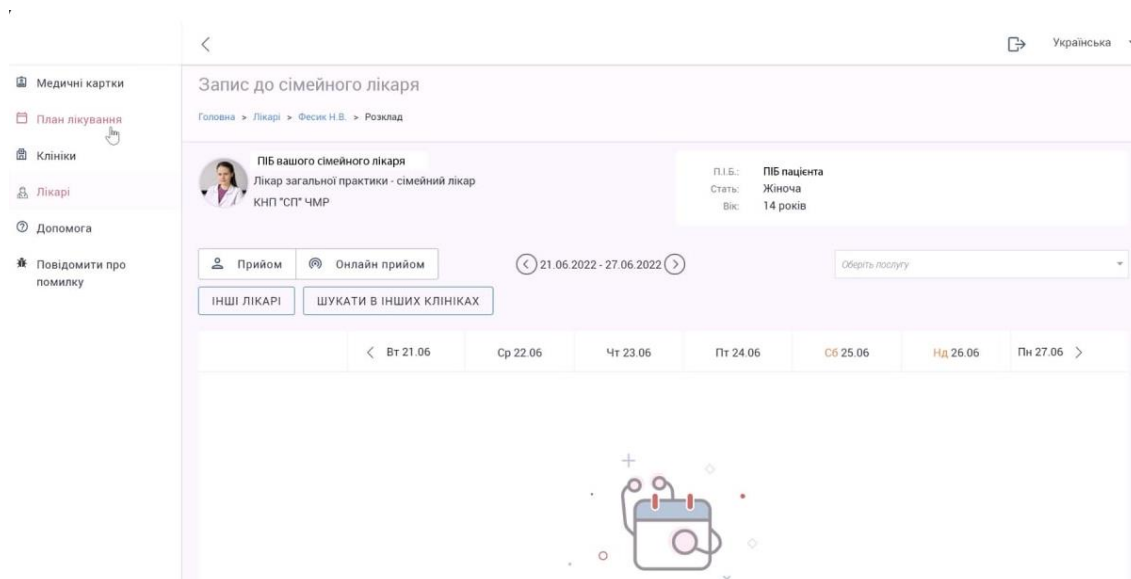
Українська

Медичні картки
План лікування
Клініки
Лікарі
Допомога
Повідомити про помилку

Запис до сімейного лікаря

Головна > Лікарі > Фесик Н.В. > Розклад

ПІБ вашого сімейного лікаря
Лікар загальної практики - сімейний лікар
КНП "СП" ЧМР

П.І.Б.: ПІБ пацієнта
Стать: Жіноча
Вік: 14 років

Прийом
Онлайн прийом
21.06.2022 - 27.06.2022
Оберіть послугу
ІНШІ ЛІКАРІ
ШУКАТИ В ІНШИХ КЛІНІКАХ

| Вт 21.06 | Ср 22.06 | Чт 23.06 | Пт 24.06 | Сб 25.06 | Нд 26.06 | Пн 27.06 |
|---|---|---|---|---|---|---|